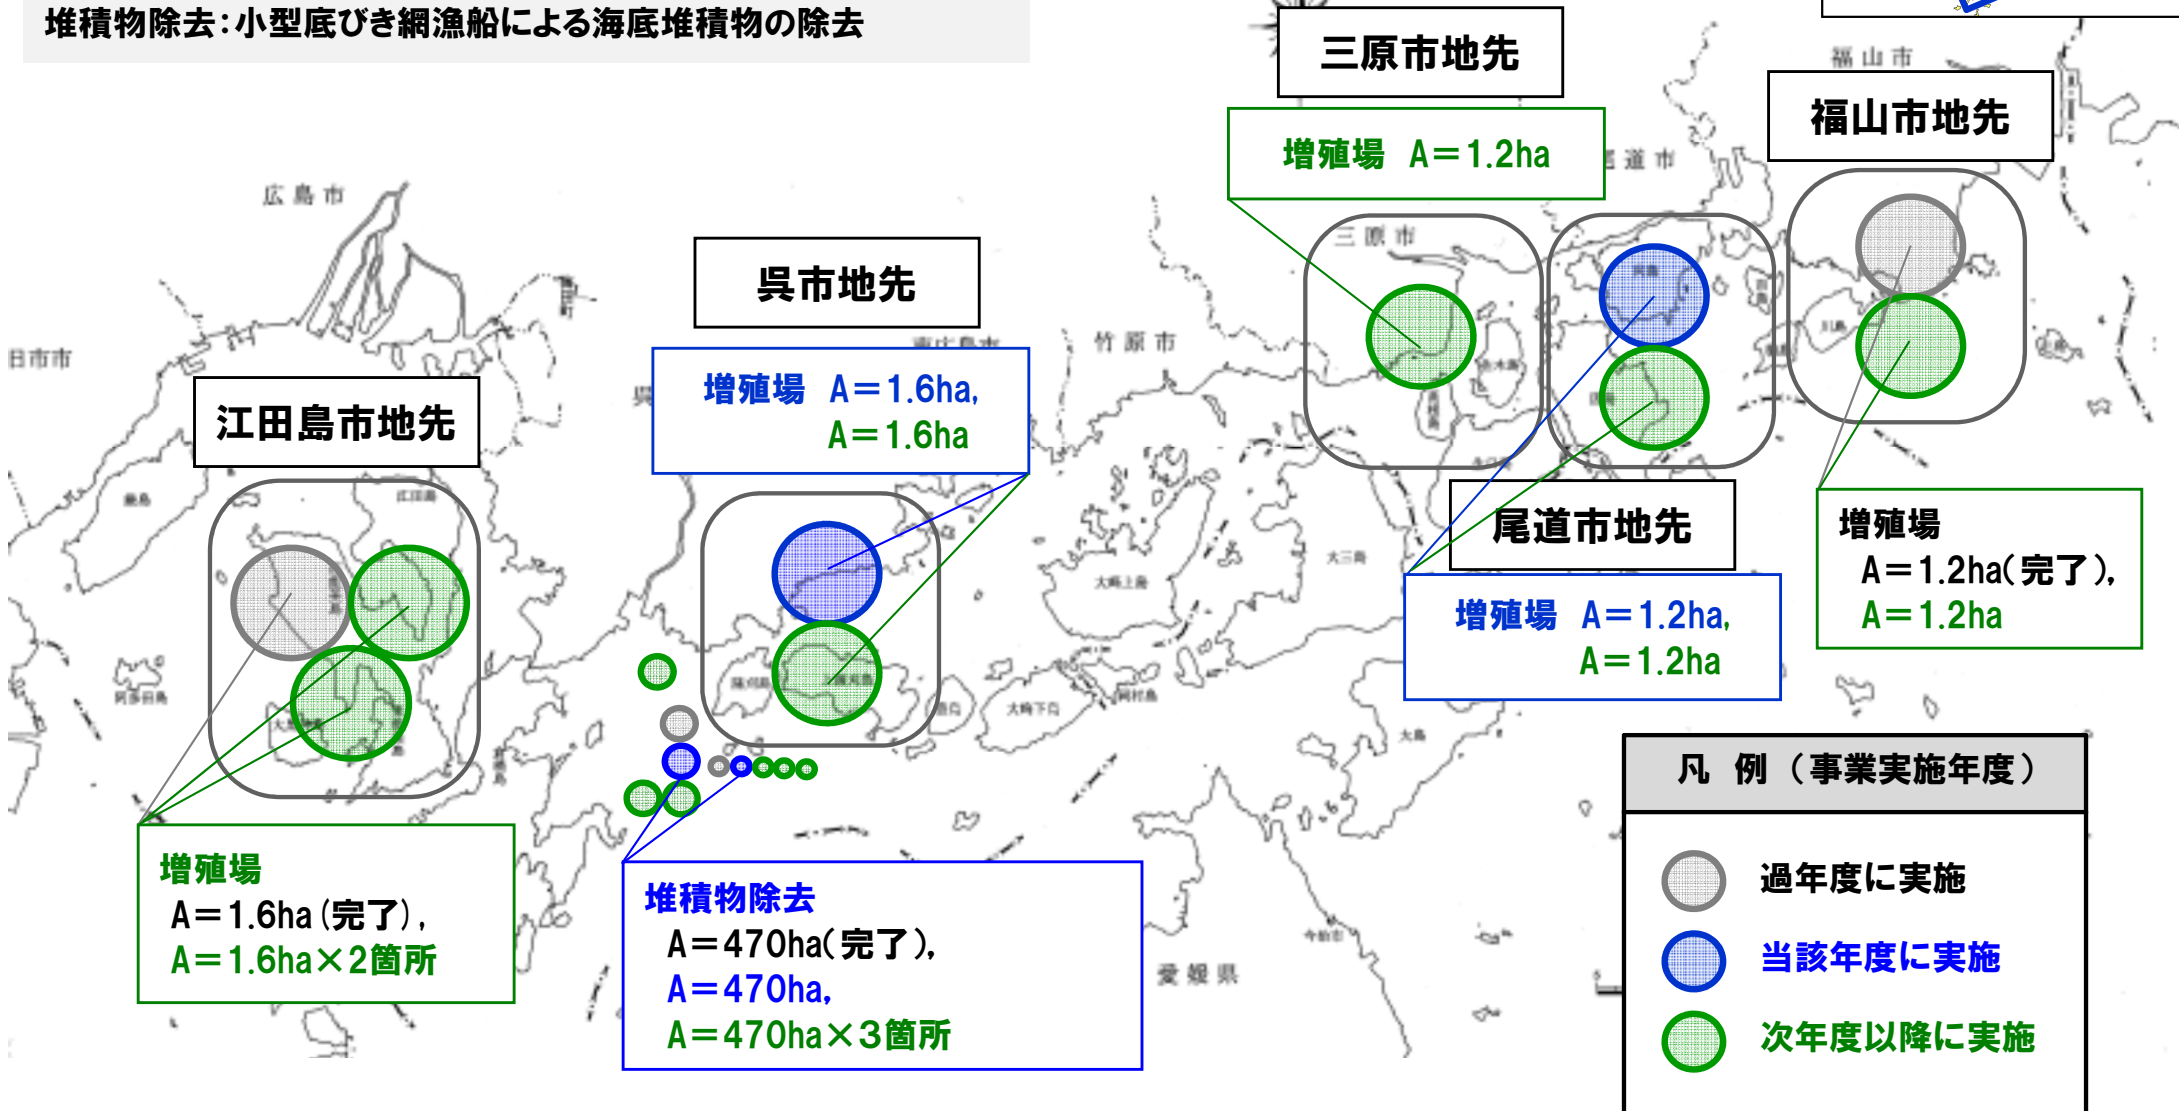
堆積物除去：小型底びき網漁船による海底堆積物の除去

三原市地先

増殖場　A＝1.2ha

福山市

福山市地先

広島市

呉市地先

竹原市

三原市

江田島市地先

増殖場　A＝1.6ha,
A＝1.6ha

尾道市地先

増殖場　A＝1.2ha,
A＝1.2ha

増殖場
A＝1.2ha(完了),
A＝1.2ha

増殖場
A＝1.6ha(完了),
A＝1.6ha×2箇所

堆積物除去
A＝470ha(完了),
A＝470ha,
A＝470ha×3箇所

愛媛県

凡　例（事業実施年度）

過年度に実施

当該年度に実施

次年度以降に実施